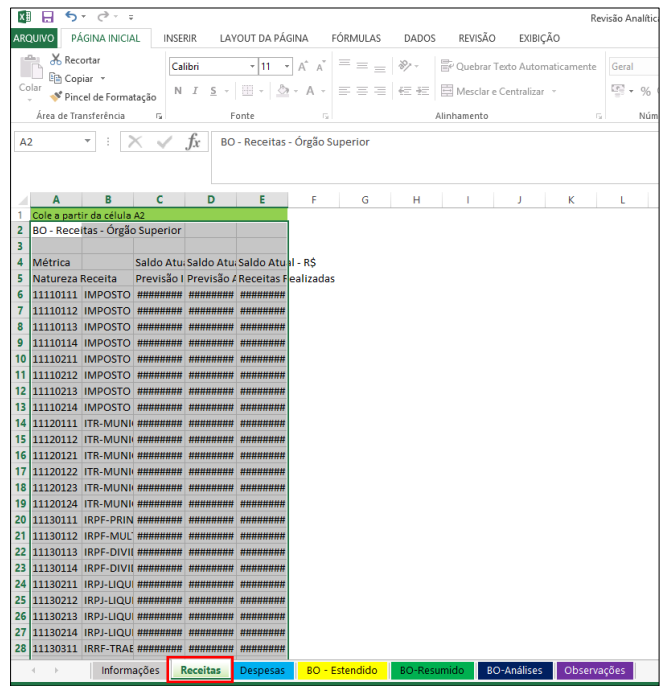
Revisão Analític

ARQUIVO PÁGINA INICIAL INSERIR LAYOUT DA PÁGINA FÓRMULAS DADOS REVISÃO EXIBIÇÃO

Recortar
Copiar
Colar
Pincel de Formatação
Área de Transferência

Calibri 11
N I S
Fonte

Quebrar Texto Automaticamente
Mesclar e Centralizar
Alinhamento

Geral
Núm

A2
$f_x$ BO - Receitas - Órgão Superior

| | A | B | C | D | E | F | G | H | I | J | K | L |
|---|---|---|---|---|---|---|---|---|---|---|---|---|
| 1 | Cole a partir da célula A2 | | | | | | | | | | | |
| 2 | BO - Receitas - Órgão Superior | | | | | | | | | | | |
| 3 | | | | | | | | | | | | |
| 4 | Métrica | | Saldo Atua | Saldo Atua | Saldo Atual - R$ | | | | | | | |
| 5 | Natureza | Receita | Previsão I | Previsão A | Receitas Realizadas | | | | | | | |
| 6 | 11110111 | IMPOSTO | ######## | ######## | ######## | | | | | | | |
| 7 | 11110112 | IMPOSTO | ######## | ######## | ######## | | | | | | | |
| 8 | 11110113 | IMPOSTO | ######## | ######## | ######## | | | | | | | |
| 9 | 11110114 | IMPOSTO | ######## | ######## | ######## | | | | | | | |
| 10 | 11110211 | IMPOSTO | ######## | ######## | ######## | | | | | | | |
| 11 | 11110212 | IMPOSTO | ######## | ######## | ######## | | | | | | | |
| 12 | 11110213 | IMPOSTO | ######## | ######## | ######## | | | | | | | |
| 13 | 11110214 | IMPOSTO | ######## | ######## | ######## | | | | | | | |
| 14 | 11120111 | ITR-MUNI | ######## | ######## | ######## | | | | | | | |
| 15 | 11120112 | ITR-MUNI | ######## | ######## | ######## | | | | | | | |
| 16 | 11120121 | ITR-MUNI | ######## | ######## | ######## | | | | | | | |
| 17 | 11120122 | ITR-MUNI | ######## | ######## | ######## | | | | | | | |
| 18 | 11120123 | ITR-MUNI | ######## | ######## | ######## | | | | | | | |
| 19 | 11120124 | ITR-MUNI | ######## | ######## | ######## | | | | | | | |
| 20 | 11130111 | IRPF-PRIN | ######## | ######## | ######## | | | | | | | |
| 21 | 11130112 | IRPF-MUL | ######## | ######## | ######## | | | | | | | |
| 22 | 11130113 | IRPF-DIVI | ######## | ######## | ######## | | | | | | | |
| 23 | 11130114 | IRPF-DIVI | ######## | ######## | ######## | | | | | | | |
| 24 | 11130211 | IRPJ-LIQU | ######## | ######## | ######## | | | | | | | |
| 25 | 11130212 | IRPJ-LIQU | ######## | ######## | ######## | | | | | | | |
| 26 | 11130213 | IRPJ-LIQU | ######## | ######## | ######## | | | | | | | |
| 27 | 11130214 | IRPJ-LIQU | ######## | ######## | ######## | | | | | | | |
| 28 | 11130311 | IRRF-TRAE | ######## | ######## | ######## | | | | | | | |

Informações | Receitas | Despesas | BO - Estendido | BO-Resumido | BO-Análises | Observações